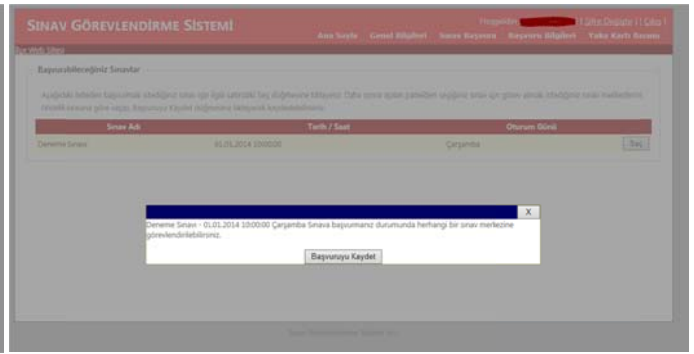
SINAV GÖREVLENDİRME SİSTEMİ

Hoşgeldin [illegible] | Şifre Değiştir | | Çıkış |

Ana Sayfa Genel Bilgileri Sınava Başvuru Başvuru Bilgileri Yaka Kartı Basımı

Bu Web Sitesi

Başvurabileceğiniz Sınavlar

Aşağıdaki listeden başvurmak istediğiniz sınav için ilgili satırdaki Seç düğmesine tıklayınız. Daha sonra açılan pencerede seçtiğiniz sınav için görev almak istediğiniz sınav merkezlerini tercih sırasına göre seçip Başvuruyu Kaydet düğmesine tıklayarak kaydedebilirsiniz.

| Sınav Adı | Tarih / Saat | Oturum Günü | |
|---|---|---|---|
| Deneme Sınavı | 01.01.2014 10:00:00 | Çarşamba | Seç |

X

Deneme Sınavı - 01.01.2014 10:00:00 Çarşamba Sınava başvurmanız durumunda herhangi bir sınav merkezine görevlendirilebilirsiniz.

Başvuruyu Kaydet

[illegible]